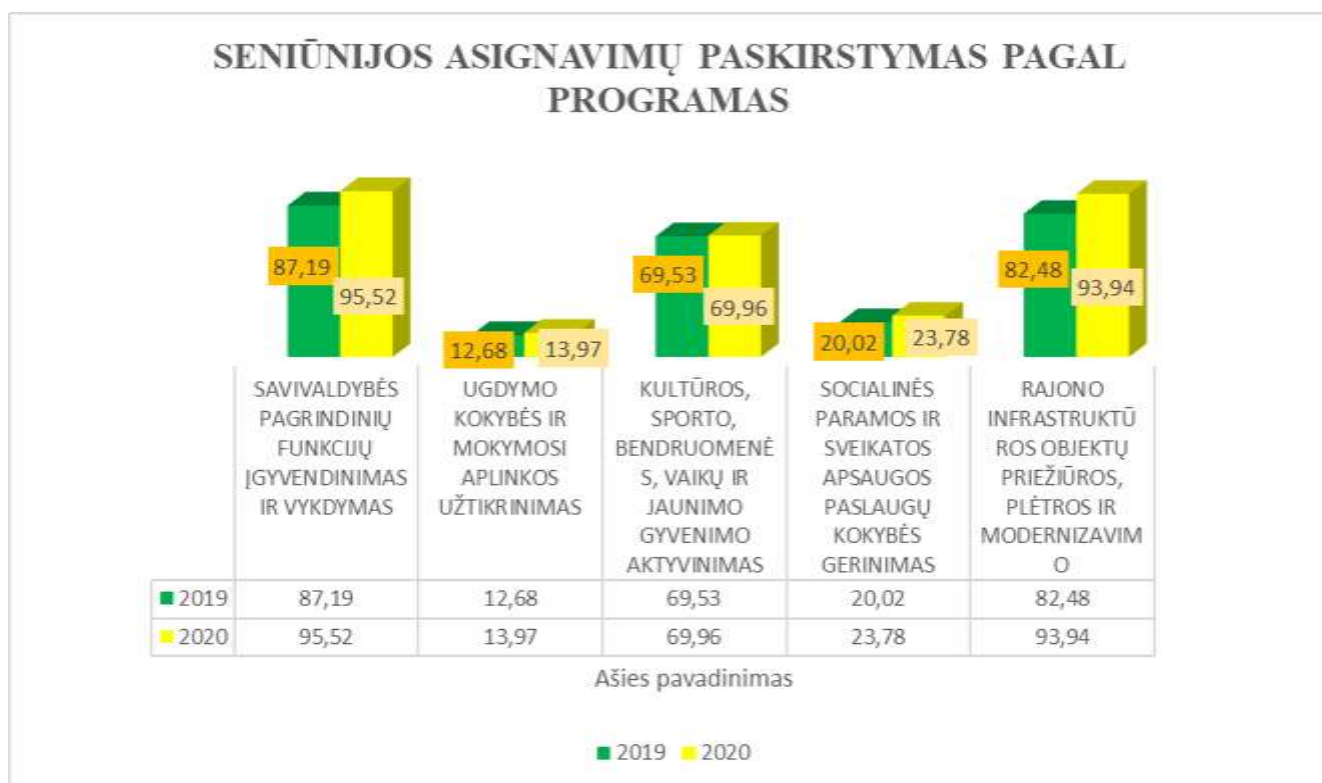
SENIŪNIJOS ASIGNAVIMŲ PASKIRSTYMAS PAGAL PROGRAMAS

87,19
95,52
12,68
13,97
69,53
69,96
20,02
23,78
82,48
93,94

| | SAVIVALDYBĖS PAGRINDINIŲ FUNKCIJŲ ĮGYVENDINIMAS IR VYKDYMAS | UGDYMO KOKYBĖS IR MOKYMOSI APLINKOS UŽTIKRINIMAS | KULTŪROS, SPORTO, BENDRUOMENĖS, VAIKŲ IR JAUNIMO GYVENIMO AKTYVINIMAS | SOCIALINĖS PARAMOS IR SVEIKATOS APSAUGOS PASLAUGŲ KOKYBĖS GERINIMAS | RAJONO INFRASTRUKTŪROS OBJEKTŲ PRIEŽIŪROS, PLĖTROS IR MODERNIZAVIMO |
|---|---|---|---|---|---|
| 2019 | 87,19 | 12,68 | 69,53 | 20,02 | 82,48 |
| 2020 | 95,52 | 13,97 | 69,96 | 23,78 | 93,94 |

Ašies pavadinimas

2019 2020